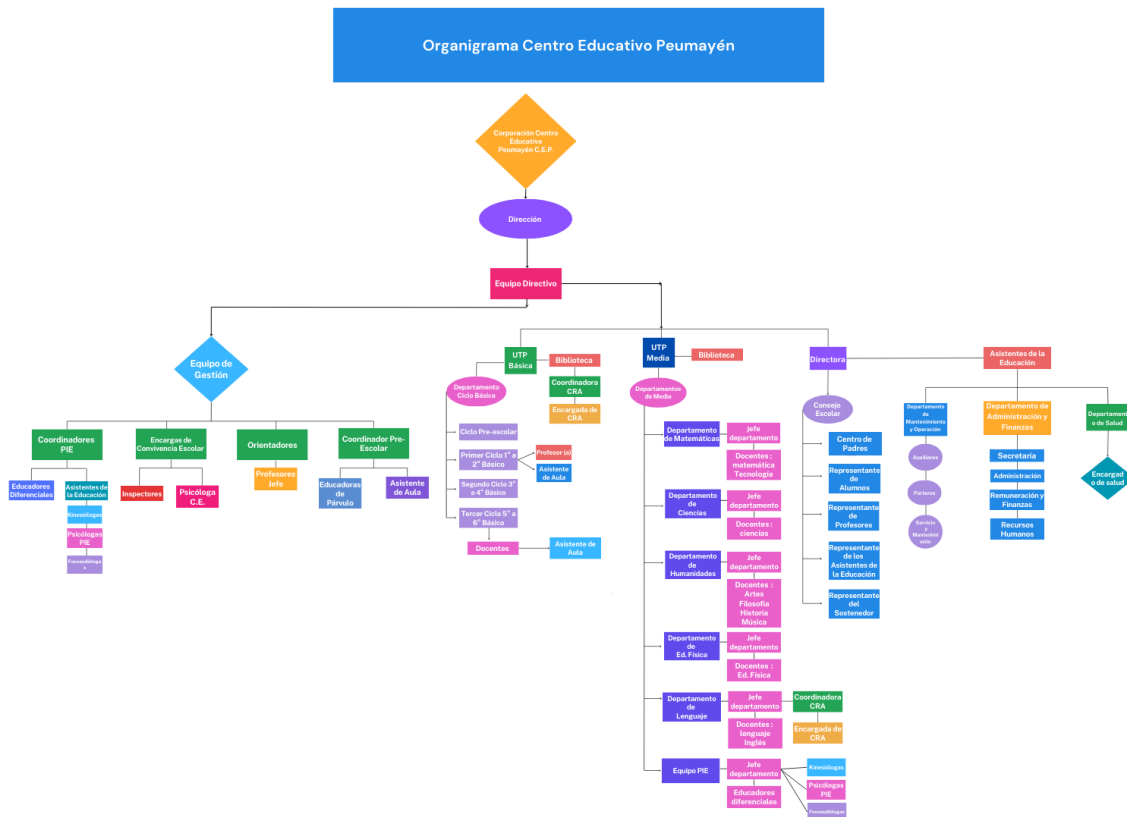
Organigrama Centro Educativo Peumayén

Corporación Centro Educativo Peumayén C.E.P.

Dirección

Equipo Directivo

Equipo de Gestión

Coordinadores PIE

Educadores Diferenciales

Asistentes de la Educación

Kinesiólogos

Psicólogas PIE

Fonoaudiólogo a

Encargas de Convivencia Escolar

Inspectores

Psicóloga C.E.

Orientadores

Profesores Jefe

Coordinador Pre-Escolar

Educadoras de Párvulo

Asistente de Aula

UTP Básica

Biblioteca

Coordinadora CRA

Encargada de CRA

Departamento Ciclo Básica

Ciclo Pre-escolar

Primer Ciclo 1° a 2° Básico

Profesor (a)

Asistente de Aula

Segundo Ciclo 3° a 4° Básico

Tercer Ciclo 5° a 6° Básico

Docentes

Asistente de Aula

UTP Media

Biblioteca

Departamentos de Media

Departamento de Matemáticas

jefe departamento

Docentes : matemática Tecnología

Departamento de Ciencias

Jefe departamento

Docentes : ciencias

Departamento de Humanidades

Jefe departamento

Docentes : Artes Filosofía Historia Música

Departamento de Ed. Física

Jefe departamento

Docentes : Ed. Física

Departamento de Lenguaje

Jefe departamento

Coordinadora CRA

Encargada de CRA

Docentes : lenguaje Inglés

Equipo PIE

Jefe departamento

Kinesiólogas

Psicólogas PIE

Fonoaudiólogas

Educadores diferenciales

Directora

Consejo Escolar

Centro de Padres

Representante de Alumnos

Representante de Profesores

Representante de los Asistentes de la Educación

Representante del Sostenedor

Asistentes de la Educación

Departamento de Mantenimiento y Operación

Auxiliares

Porteros

Servicio y Mantenimiento

Departamento de Administración y Finanzas

Secretaría

Administración

Remuneración y Finanzas

Recursos Humanos

Departamento de Salud

Encargado de salud